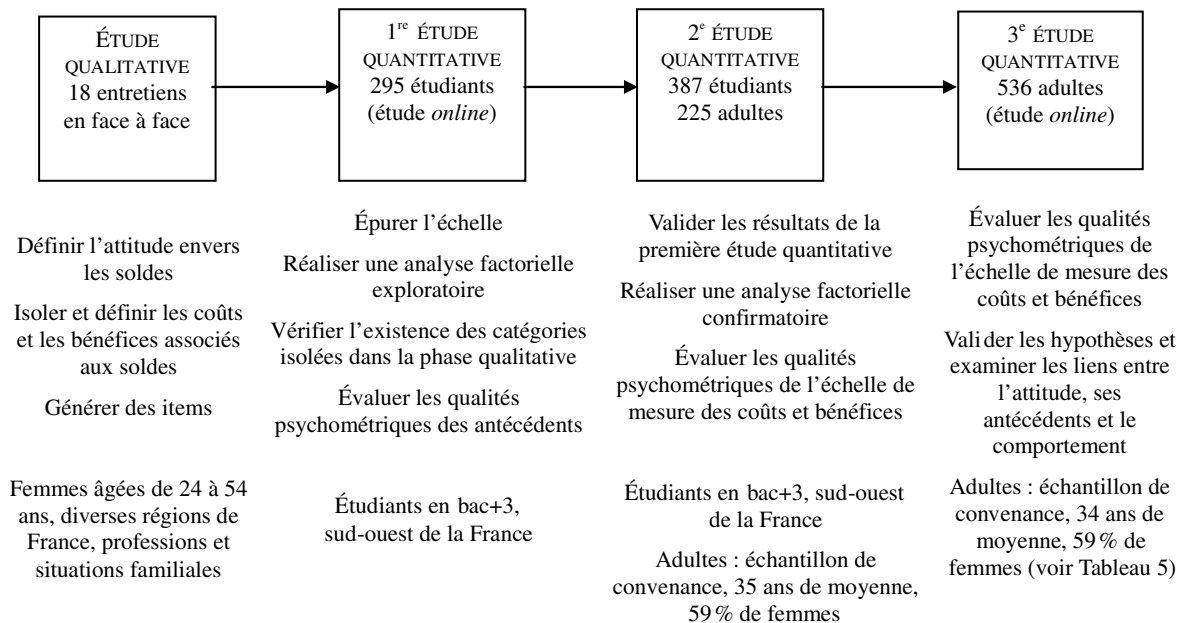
ÉTUDE QUALITATIVE
18 entretiens en face à face

1$^{re}$ ÉTUDE QUANTITATIVE
295 étudiants
(étude *online*)

2$^{e}$ ÉTUDE QUANTITATIVE
387 étudiants
225 adultes

3$^{e}$ ÉTUDE QUANTITATIVE
536 adultes
(étude *online*)

Définir l'attitude envers les soldes

Isoler et définir les coûts et les bénéfices associés aux soldes

Générer des items

Femmes âgées de 24 à 54 ans, diverses régions de France, professions et situations familiales

Épurer l'échelle

Réaliser une analyse factorielle exploratoire

Vérifier l'existence des catégories isolées dans la phase qualitative

Évaluer les qualités psychométriques des antécédents

Étudiants en bac+3, sud-ouest de la France

Valider les résultats de la première étude quantitative

Réaliser une analyse factorielle confirmatoire

Évaluer les qualités psychométriques de l'échelle de mesure des coûts et bénéfices

Étudiants en bac+3, sud-ouest de la France

Adultes : échantillon de convenance, 35 ans de moyenne, 59 % de femmes

Évaluer les qualités psychométriques de l'échelle de mesure des coûts et bénéfices

Valider les hypothèses et examiner les liens entre l'attitude, ses antécédents et le comportement

Adultes : échantillon de convenance, 34 ans de moyenne, 59 % de femmes (voir Tableau 5)